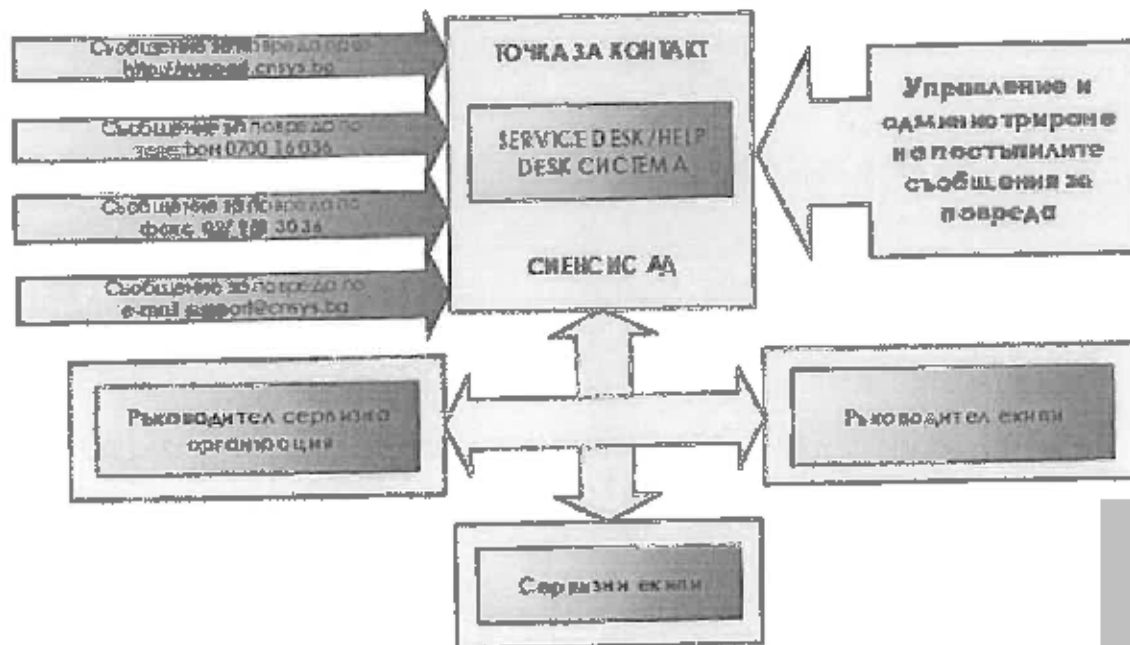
Съобщение за повреда през http://support.cnsys.bg

Съобщение за повреда по телефон 0700 16 036

Съобщение за повреда по факс 02 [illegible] 30 36

Съобщение за повреда по e-mail support@cnsys.bg

ТОЧКА ЗА КОНТАКТ

SERVICE DESK / HELP DESK СИСТЕМА

СИЕНСИС АД

Управление и администриране на постъпилите съобщения за повреда

Ръководител сервизна организация

Ръководител екипи

Сервизни екипи